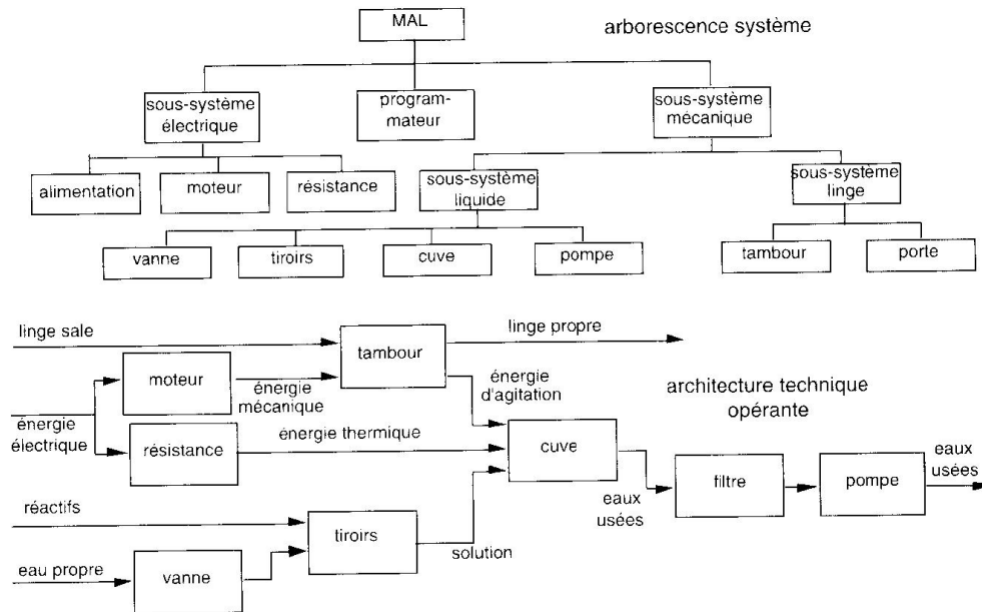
MAL

arborescence système

sous-système électrique

programmateur

sous-système mécanique

alimentation

moteur

résistance

sous-système liquide

sous-système linge

vanne

tiroirs

cuve

pompe

tambour

porte

linge sale

tambour

linge propre

moteur

énergie mécanique

énergie d'agitation

architecture technique opérante

énergie électrique

résistance

énergie thermique

cuve

eaux usées

filtre

pompe

eaux usées

réactifs

tiroirs

solution

eau propre

vanne